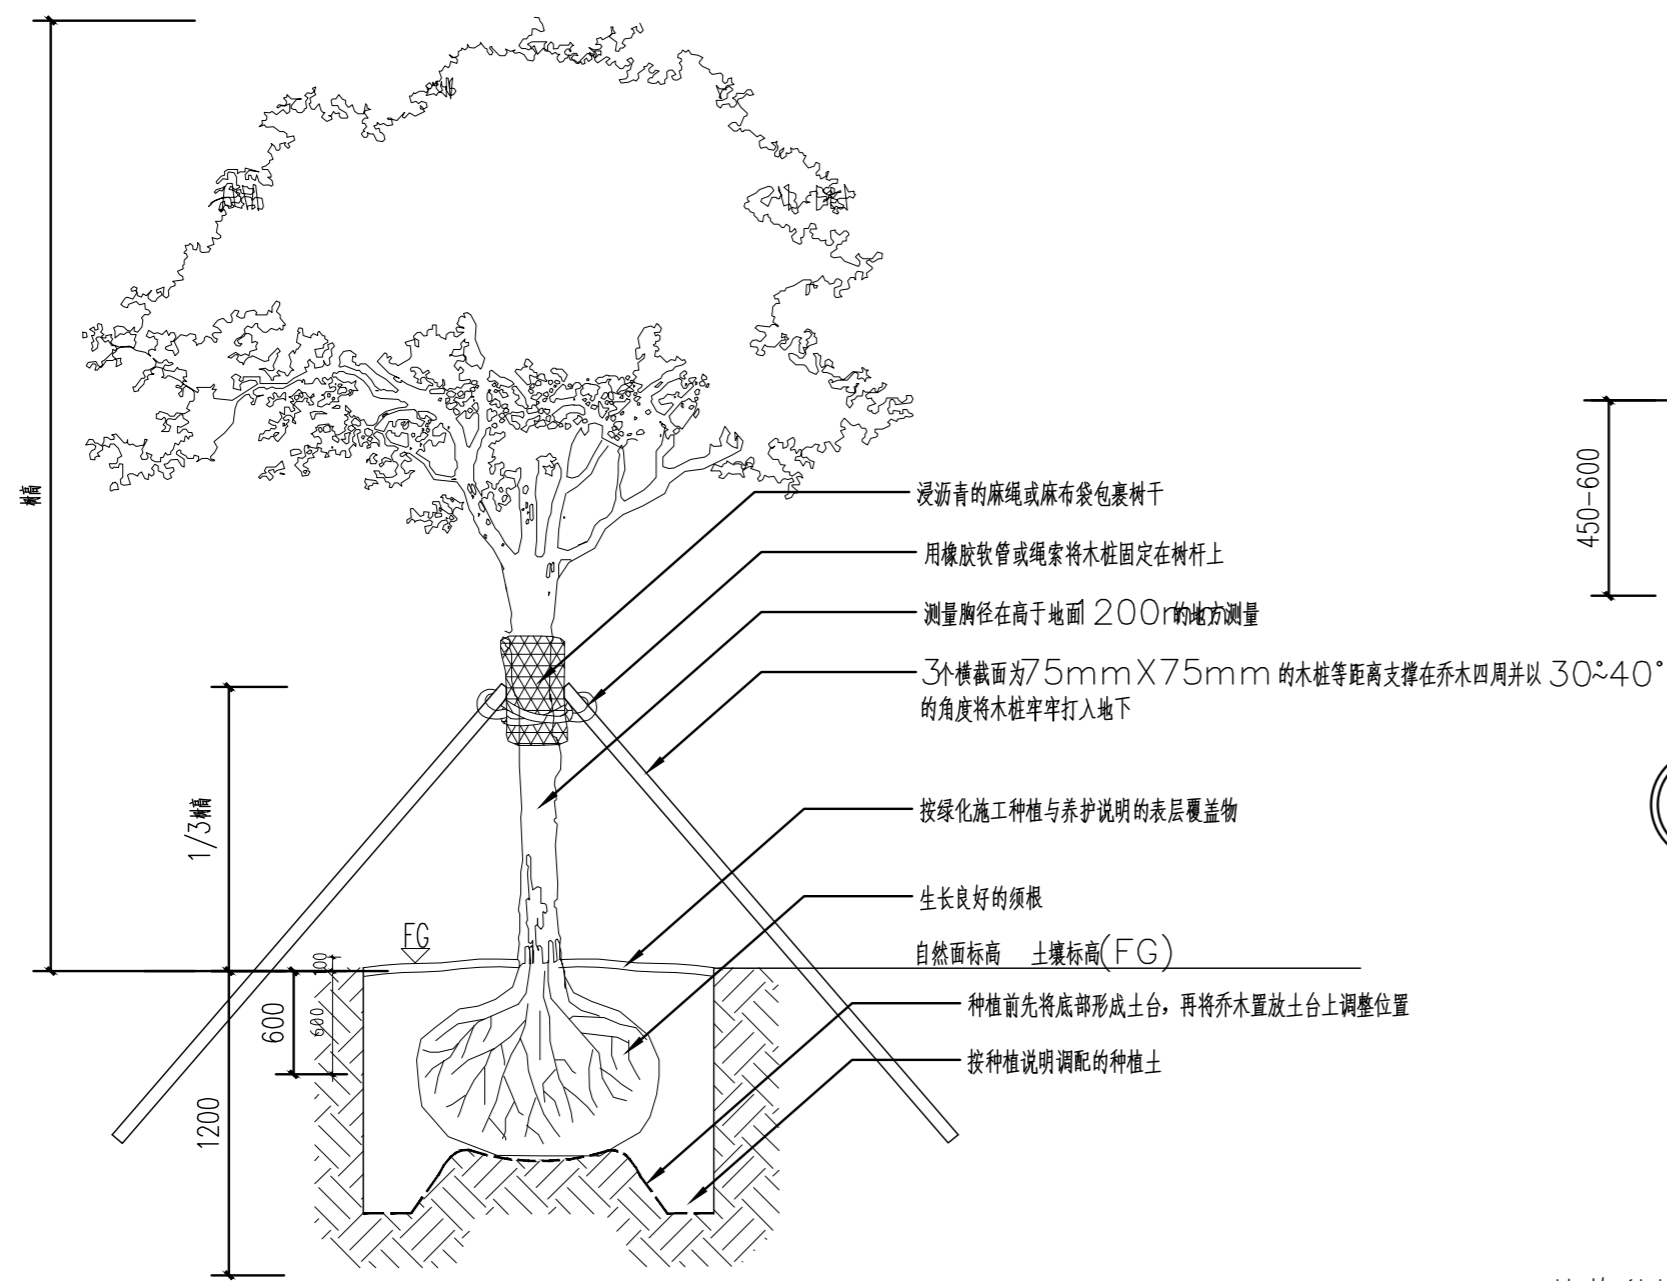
树高

1/3树高

FG

100

600

600

1200

浸沥青的麻绳或麻布袋包裹树干

用橡胶软管或绳索将木桩固定在树杆上

测量胸径在高于地面1200mm的地方测量

3个横截面为75mmX75mm的木桩等距离支撑在乔木四周并以30°~40°的角度将木桩牢牢打入地下

按绿化施工种植与养护说明的表层覆盖物

生长良好的须根

自然面标高 土壤标高(FG)

种植前先将底部形成土台，再将乔木置放土台上调整位置

按种植说明调配的种植土

450-600